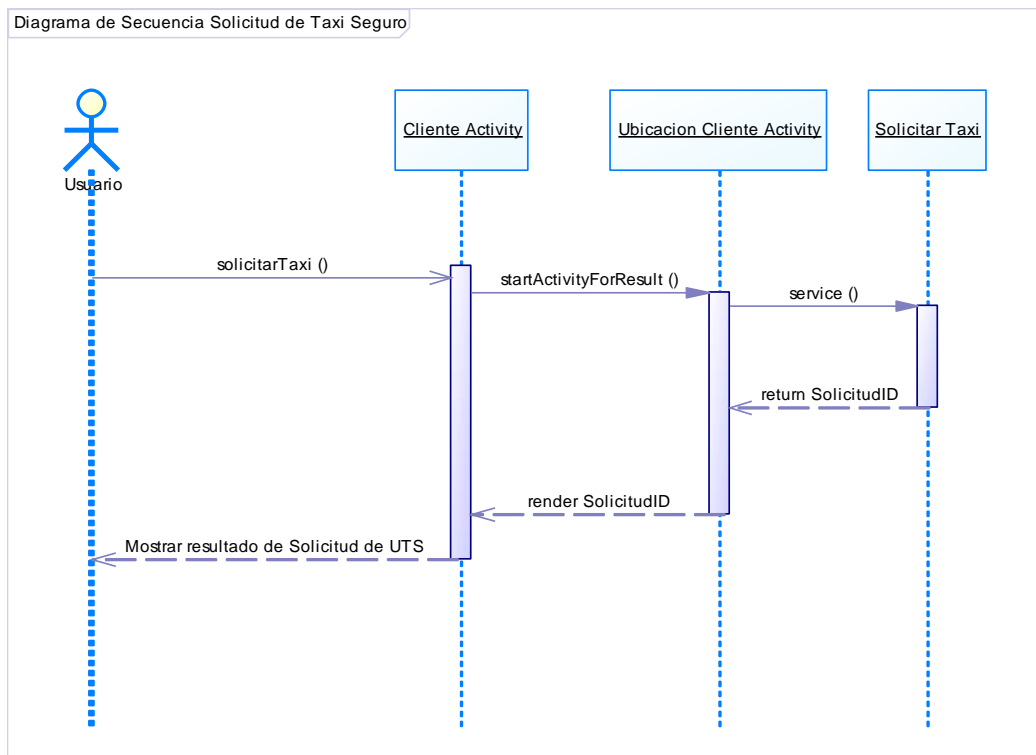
Diagrama de Secuencia Solicitud de Taxi Seguro

Usuario

Cliente Activity

Ubicacion Cliente Activity

Solicitar Taxi

solicitarTaxi ()

startActivityForResult ()

service ()

return SolicitudID

render SolicitudID

Mostrar resultado de Solicitud de UTS